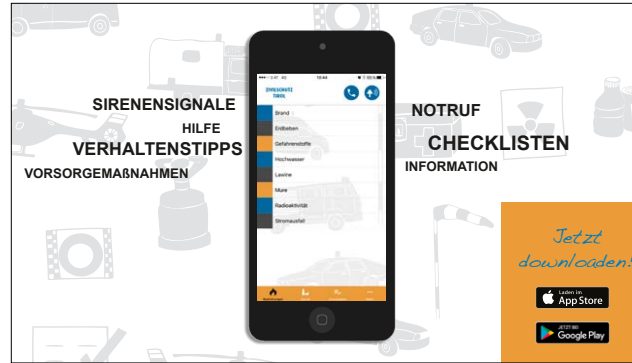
SIRENENSIGNALE

HILFE

VERHALTENSTIPPS

VORSORGEMAßNAHMEN

NOTRUF

CHECKLISTEN

INFORMATION

10:44

ZIVILSCHUTZ TIROL

Brand

Erdbeben

Gefahrenstoffe

Hochwasser

Lawine

Mure

Radioaktivität

Stromausfall

Jetzt downloaden!

Laden im App Store

JETZT BEI Google Play